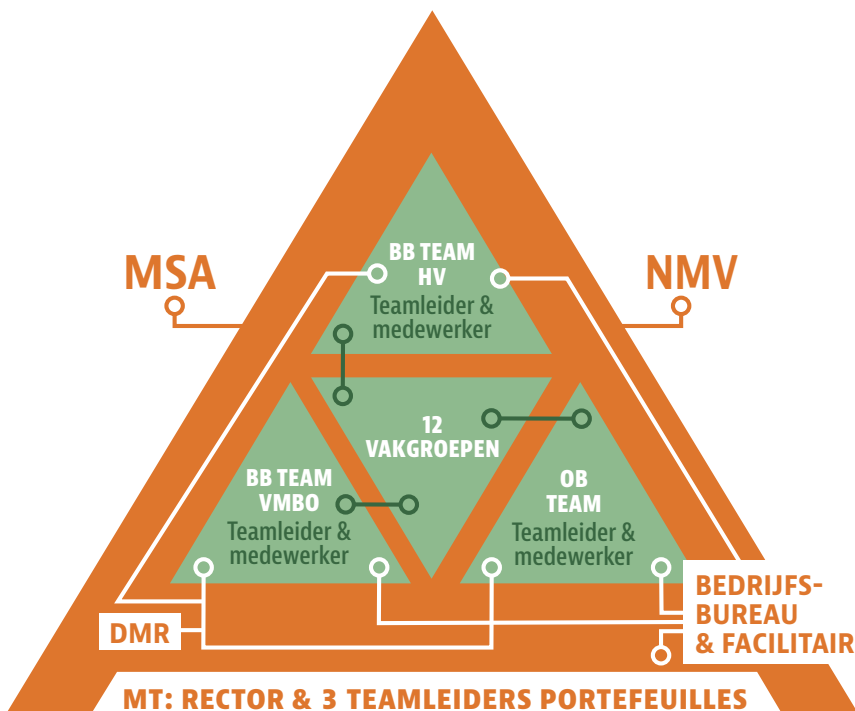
MSA

NMV

BB TEAM HV
Teamleider & medewerker

12 VAKGROEPEN

BB TEAM VMBO
Teamleider & medewerker

OB TEAM
Teamleider & medewerker

DMR

BEDRIJFSBUREAU & FACILITAIR

MT: RECTOR & 3 TEAMLEIDERS PORTEFEUILLES